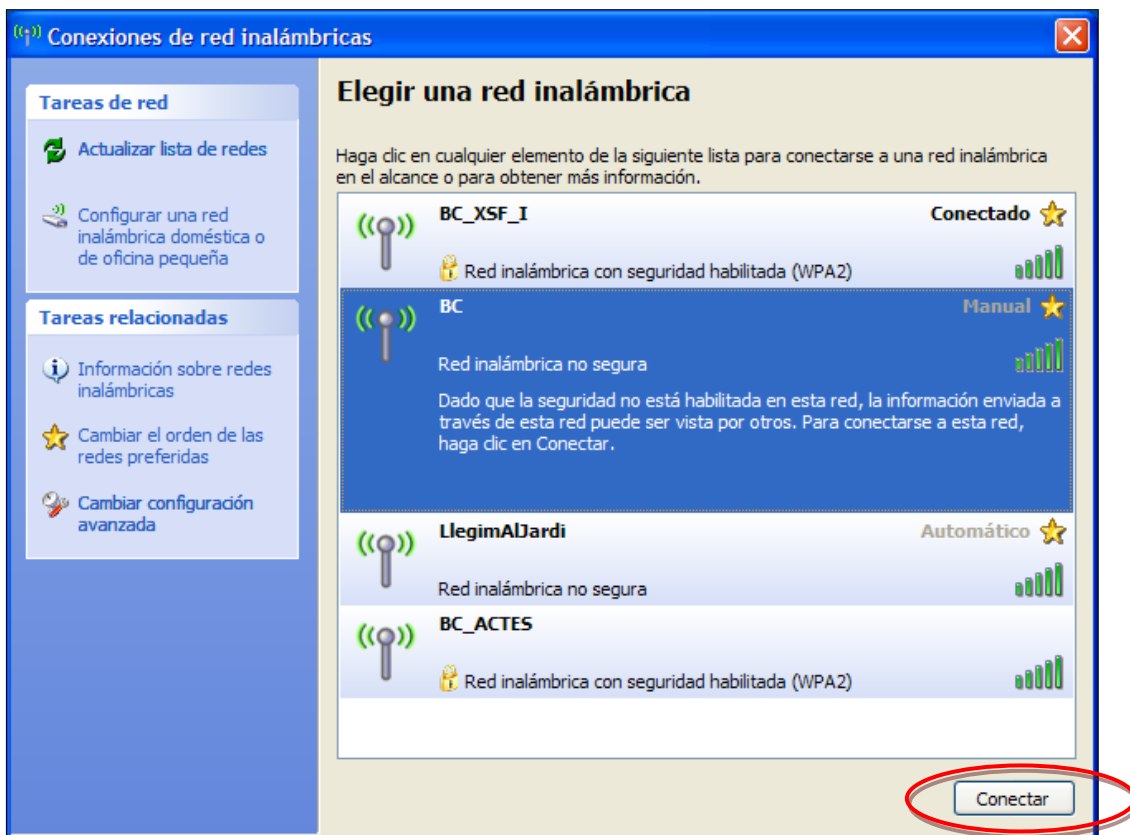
Conexiones de red inalámbricas

Tareas de red

Actualizar lista de redes

Configurar una red inalámbrica doméstica o de oficina pequeña

Tareas relacionadas

Información sobre redes inalámbricas

Cambiar el orden de las redes preferidas

Cambiar configuración avanzada

Elegir una red inalámbrica

Haga clic en cualquier elemento de la siguiente lista para conectarse a una red inalámbrica en el alcance o para obtener más información.

BC_XSF_I
Conectado
Red inalámbrica con seguridad habilitada (WPA2)

BC
Manual
Red inalámbrica no segura
Dado que la seguridad no está habilitada en esta red, la información enviada a través de esta red puede ser vista por otros. Para conectarse a esta red, haga clic en Conectar.

LlegimAlJardi
Automático
Red inalámbrica no segura

BC_ACTES
Red inalámbrica con seguridad habilitada (WPA2)

Conectar